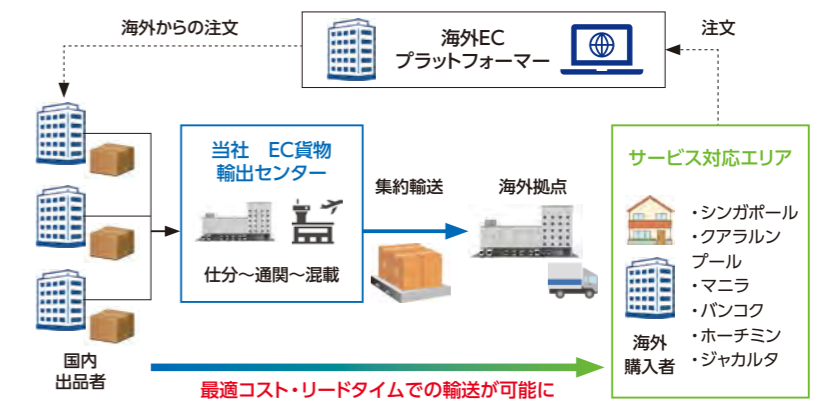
海外からの注文

海外EC
プラットフォーマー

注文

当社　EC貨物
輸出センター

仕分～通関～混載

集約輸送

海外拠点

サービス対応エリア

・シンガポール
・クアラルンプール
・マニラ
・バンコク
・ホーチミン
・ジャカルタ

海外
購入者

国内
出品者

最適コスト・リードタイムでの輸送が可能に